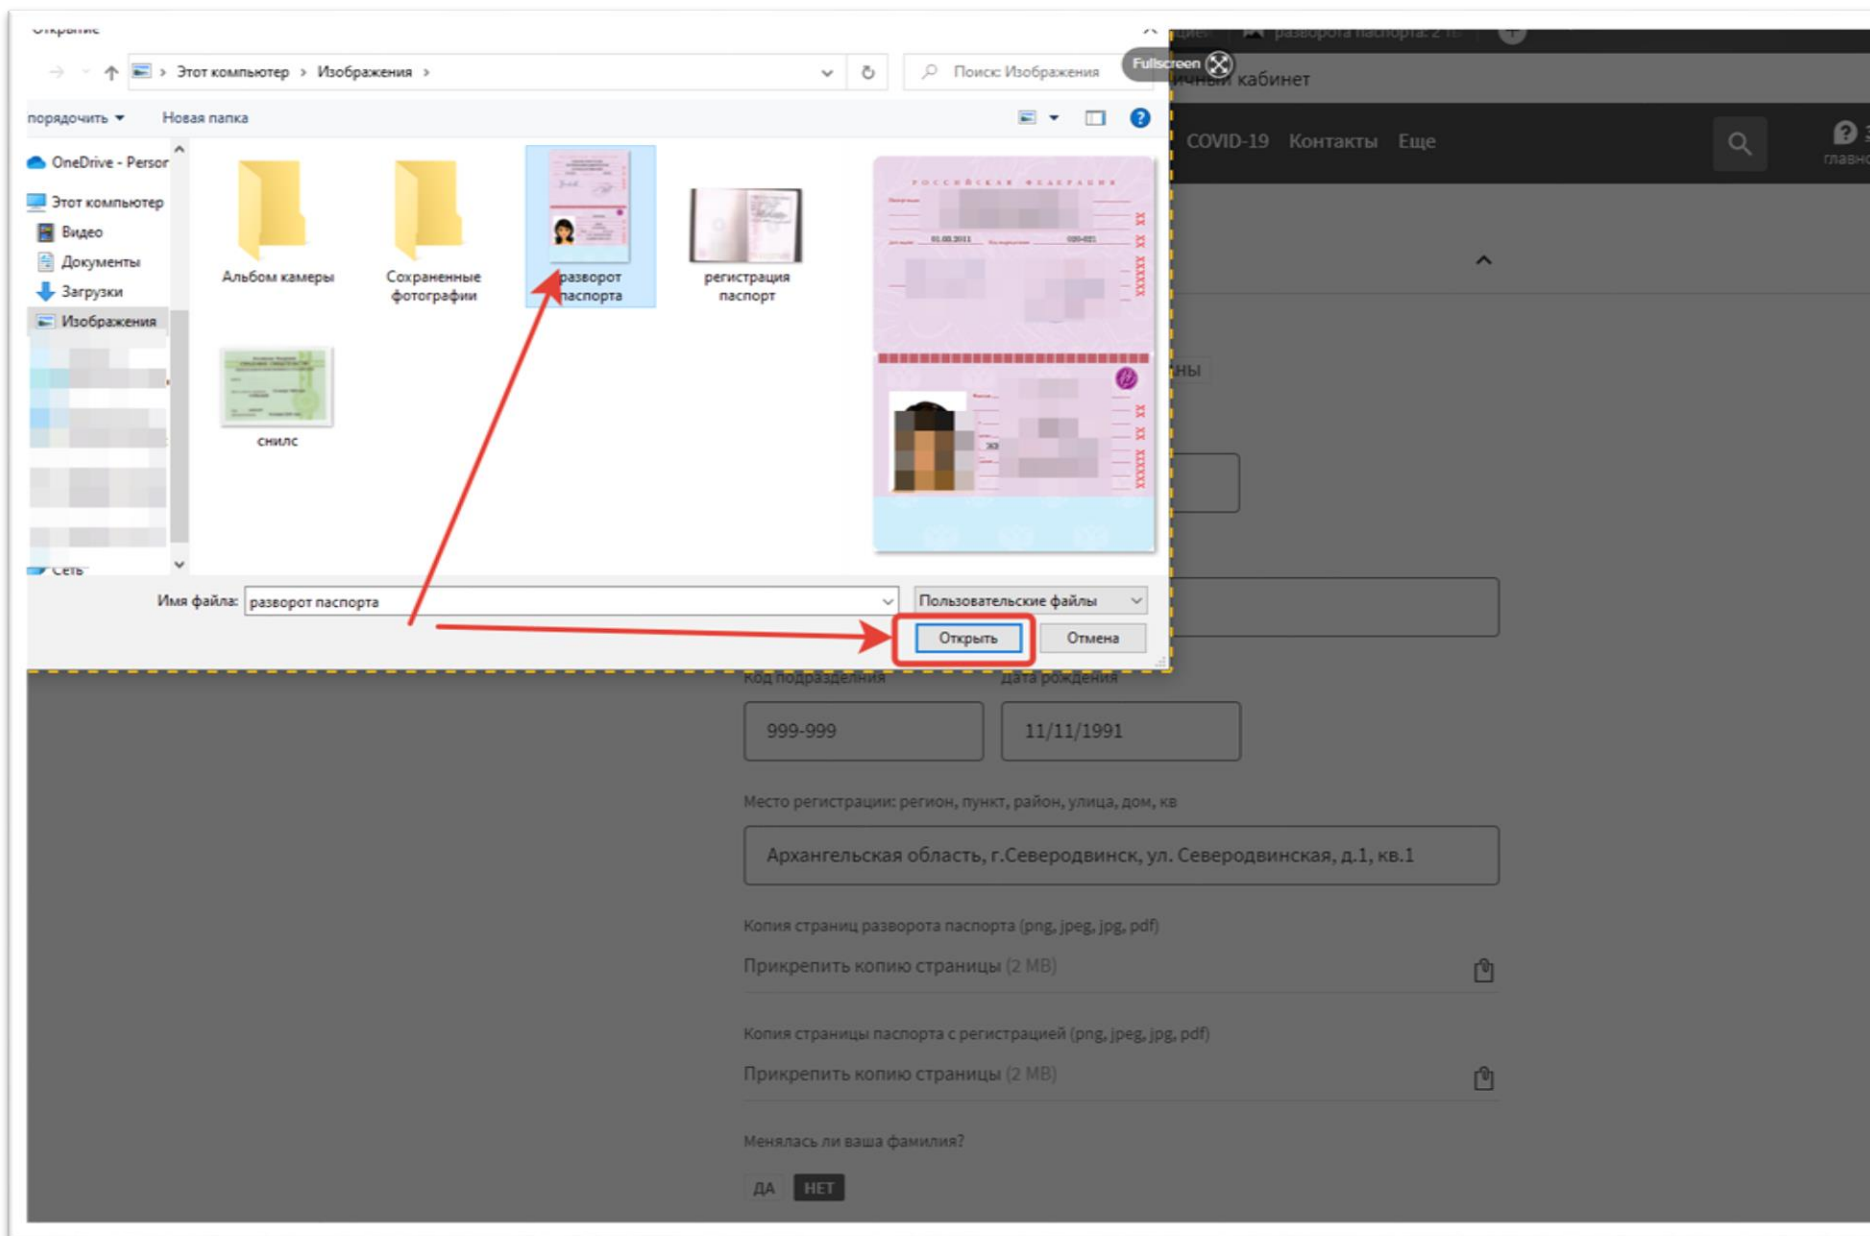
Открытие

Этот компьютер > Изображения >

Поиск: Изображения

Fullscreen

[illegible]чный кабинет

Упорядочить ▾ Новая папка

COVID-19 Контакты Еще

OneDrive - Person
Этот компьютер
Видео
Документы
Загрузки
Изображения
Сеть

Альбом камеры
Сохраненные фотографии
разворот паспорта
регистрация паспорт
снилс

РОССИЙСКАЯ ФЕДЕРАЦИЯ

Имя файла: разворот паспорта
Пользовательские файлы
Открыть
Отмена

Код подразделения
Дата рождения
999-999
11/11/1991

Место регистрации: регион, пункт, район, улица, дом, кв
Архангельская область, г.Северодвинск, ул. Северодвинская, д.1, кв.1

Копия страниц разворота паспорта (png, jpeg, jpg, pdf)
Прикрепить копию страницы (2 MB)

Копия страницы паспорта с регистрацией (png, jpeg, jpg, pdf)
Прикрепить копию страницы (2 MB)

Менялась ли ваша фамилия?
ДА НЕТ